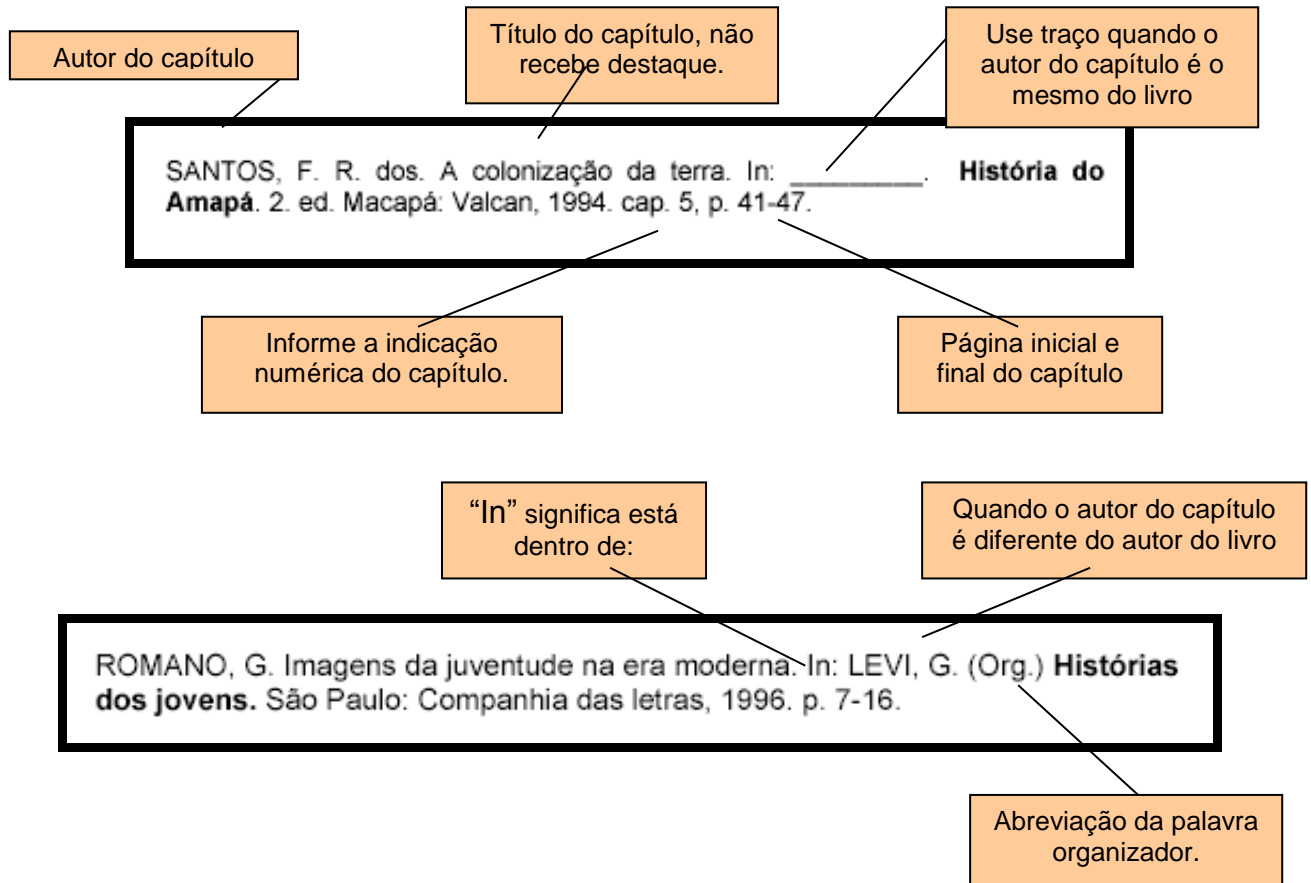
Autor do capítulo

Título do capítulo, não recebe destaque.

Use traço quando o autor do capítulo é o mesmo do livro

SANTOS, F. R. dos. A colonização da terra. In: ________. **História do Amapá**. 2. ed. Macapá: Valcan, 1994. cap. 5, p. 41-47.

Informe a indicação numérica do capítulo.

Página inicial e final do capítulo

"In" significa está dentro de:

Quando o autor do capítulo é diferente do autor do livro

ROMANO, G. Imagens da juventude na era moderna. In: LEVI, G. (Org.) **Histórias dos jovens.** São Paulo: Companhia das letras, 1996. p. 7-16.

Abreviação da palavra organizador.